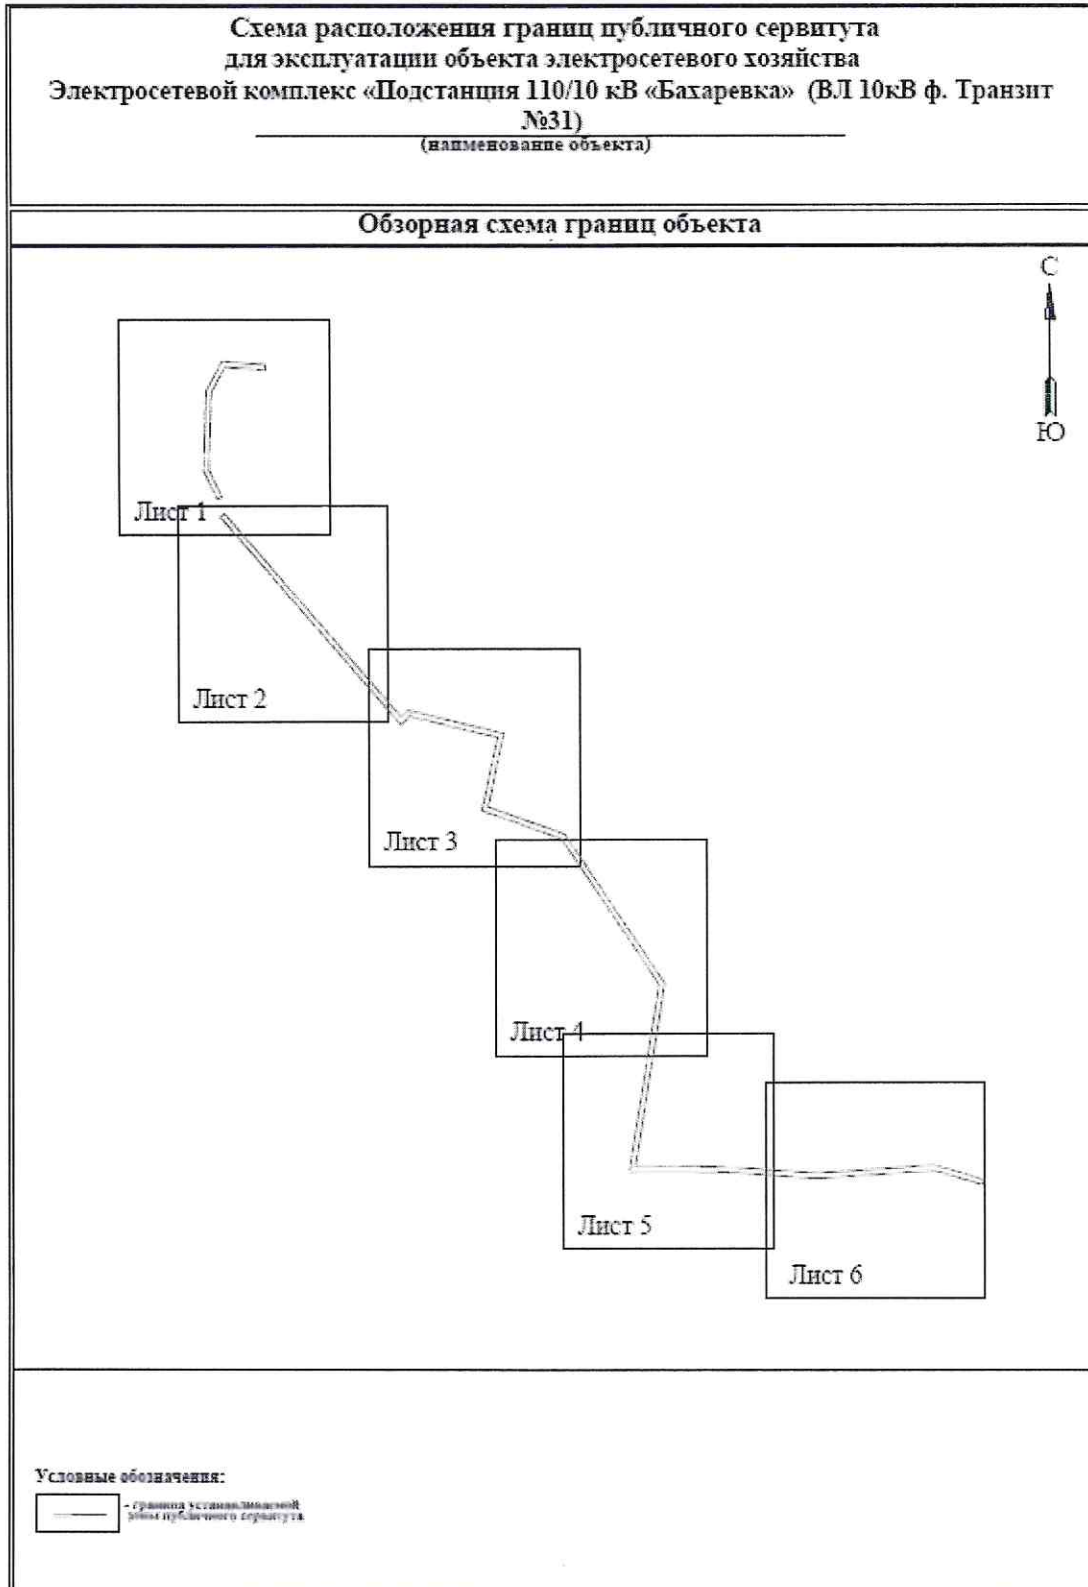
Схема расположения границ публичного сервитута
для эксплуатации объекта электросетевого хозяйства
Электросетевой комплекс «Подстанция 110/10 кВ «Бахаревка» (ВЛ 10кВ ф. Транзит №31)
(наименование объекта)

Обзорная схема границ объекта

С
Ю

Лист 1
Лист 2
Лист 3
Лист 4
Лист 5
Лист 6

Условные обозначения:
- граница устанавливаемой зоны публичного сервитута